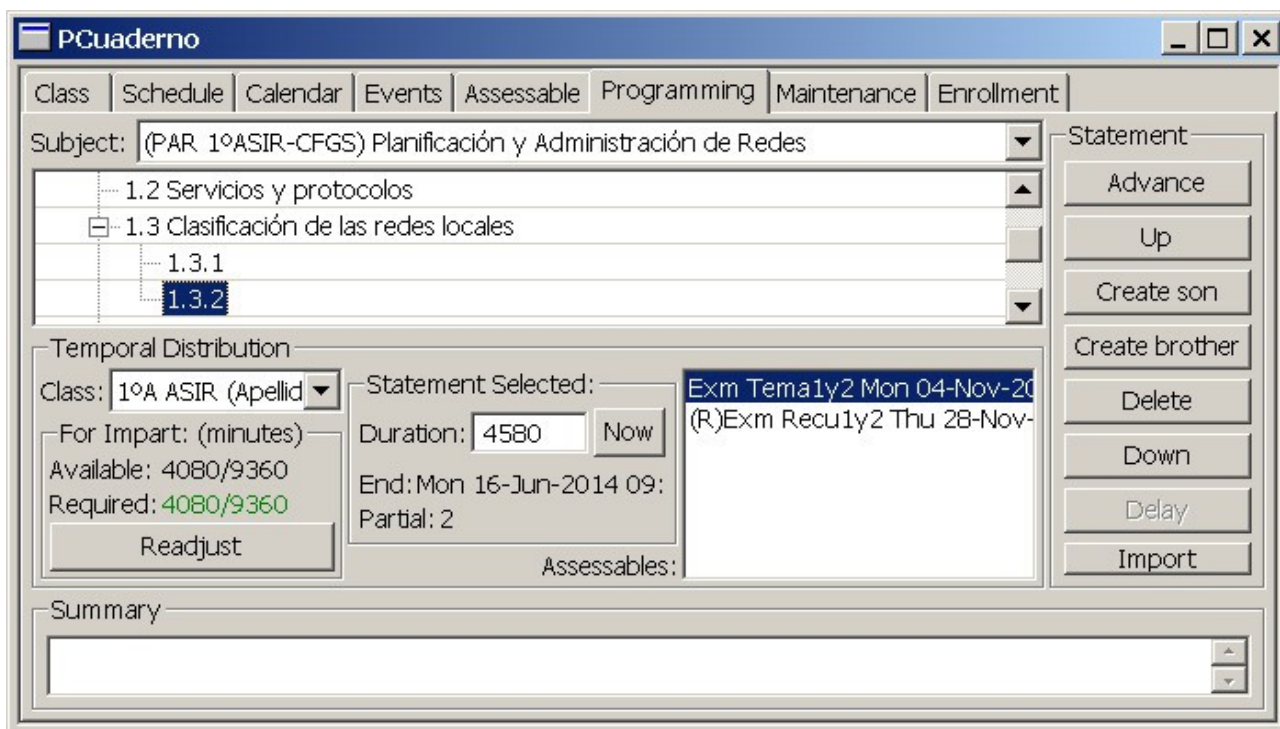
PCuaderno

Class | Schedule | Calendar | Events | Assessable | Programming | Maintenance | Enrollment

Subject: (PAR 1ºASIR-CFGS) Planificación y Administración de Redes

1.2 Servicios y protocolos
1.3 Clasificación de las redes locales
1.3.1
1.3.2

Statement
Advance
Up
Create son
Create brother
Delete
Down
Delay
Import

Temporal Distribution
Class: 1ºA ASIR (Apellid
For Impart: (minutes)
Available: 4080/9360
Required: 4080/9360
Readjust

Statement Selected:
Duration: 4580 Now
End: Mon 16-Jun-2014 09:
Partial: 2

Exm Tema1y2 Mon 04-Nov-20
(R)Exm Recu1y2 Thu 28-Nov-
Assessables:

Summary